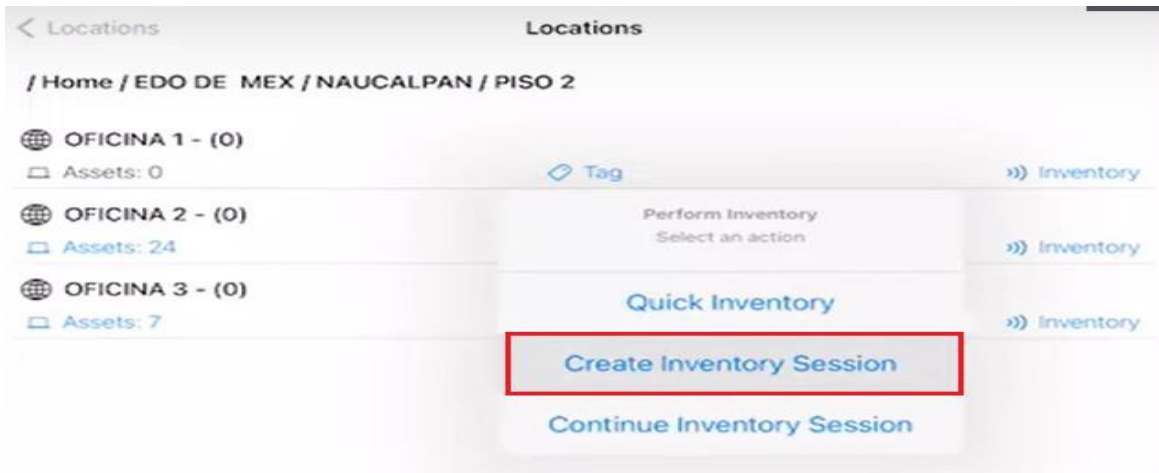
< Locations

Locations

/ Home / EDO DE MEX / NAUCALPAN / PISO 2

OFICINA 1 - (0)

Assets: 0

Tag

Inventory

OFICINA 2 - (0)

Assets: 24

Inventory

OFICINA 3 - (0)

Assets: 7

Inventory

Perform Inventory
Select an action

Quick Inventory

Create Inventory Session

Continue Inventory Session